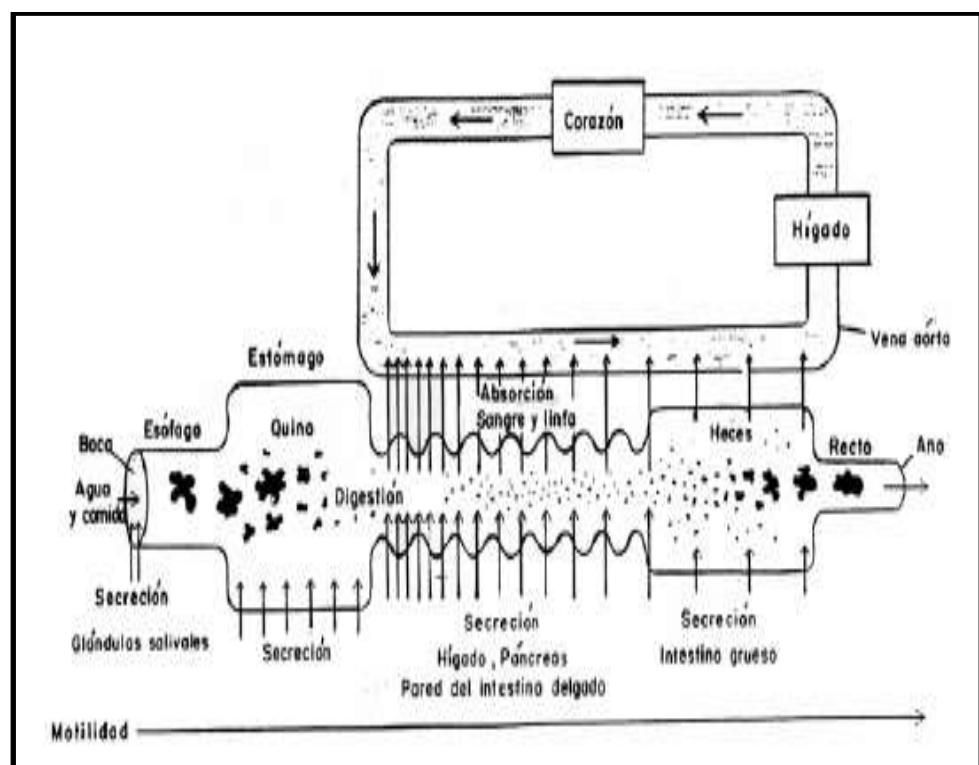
Corazón

Hígado

Vena aorta

Estómago

Absorción
Sangre y linfa

Boca

Esófago

Quino

Heces

Recto

Ano

Agua y comida

Digestión

Secreción
Glándulas salivales

Secreción

Secreción
Hígado , Páncreas
Pared del intestino delgado

Secreción
Intestino grueso

Motilidad